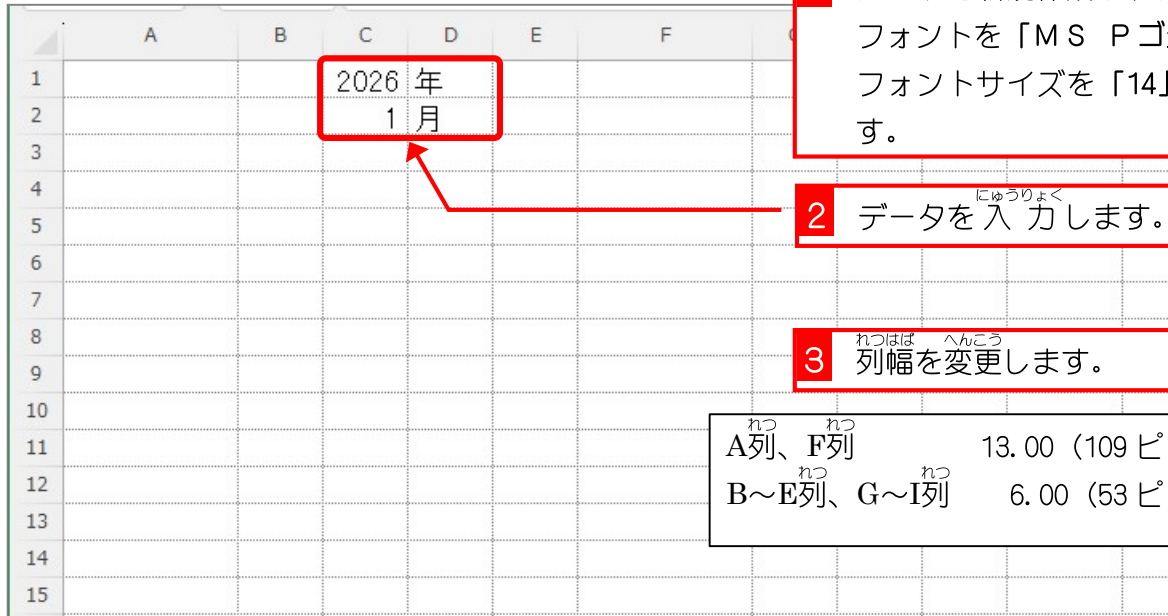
| | A | B | C | D | E | F |
|---|---|---|---|---|---|---|
| 1 | | | 2026 | 年 | | |
| 2 | | | 1 | 月 | | |
| 3 | | | | | | |
| 4 | | | | | | |
| 5 | | | | | | |
| 6 | | | | | | |
| 7 | | | | | | |
| 8 | | | | | | |
| 9 | | | | | | |
| 10 | | | | | | |
| 11 | | | | | | |
| 12 | | | | | | |
| 13 | | | | | | |
| 14 | | | | | | |
| 15 | | | | | | |

フォントを「ＭＳ Ｐゴ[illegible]
フォントサイズを「14」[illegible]
す。

2 データを入力(にゅうりょく)します。

3 列幅(れつはば)を変更(へんこう)します。

A列(れつ)、F列(れつ) 13.00（109 ピ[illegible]
B～E列(れつ)、G～I列(れつ) 6.00（53 ピ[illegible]